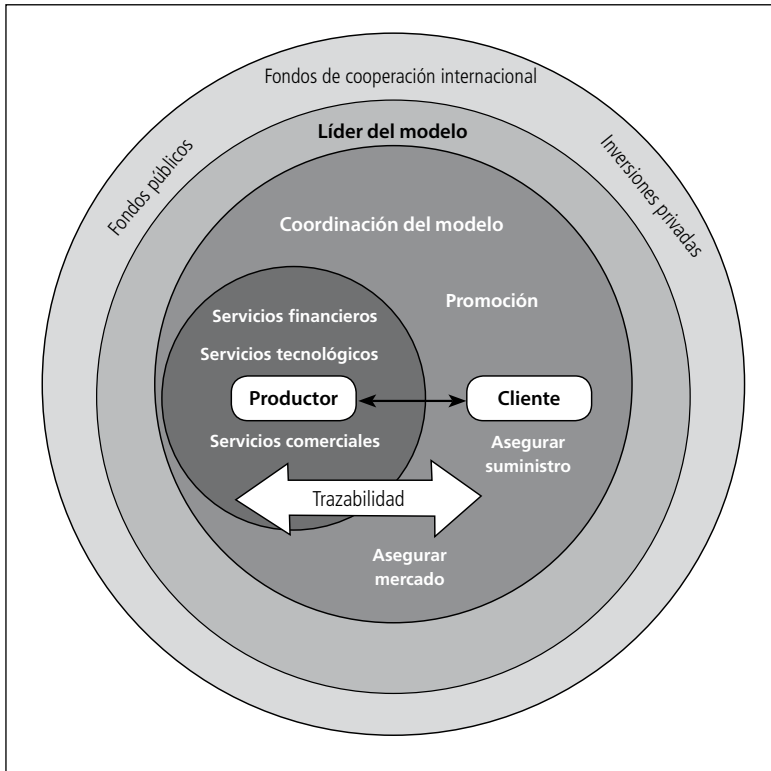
Fondos de cooperación internacional

Fondos públicos

Inversiones privadas

Líder del modelo

Coordinación del modelo

Promoción

Servicios financieros

Servicios tecnológicos

Productor

Cliente

Servicios comerciales

Asegurar suministro

Trazabilidad

Asegurar mercado